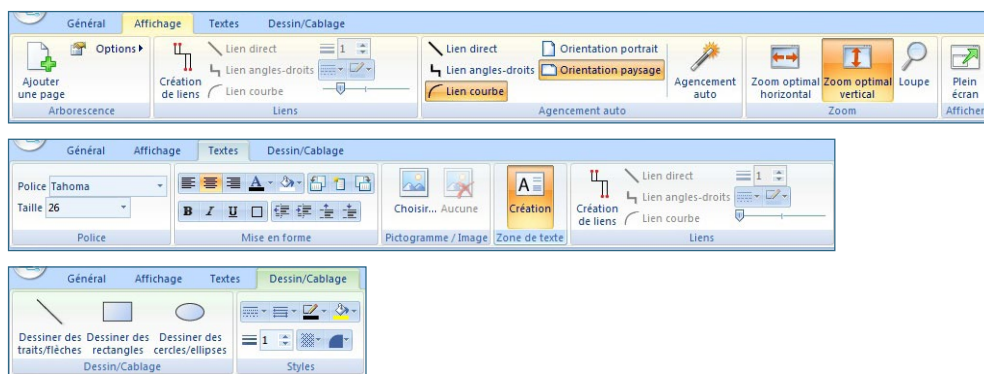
Général Affichage Textes Dessin/Cablage

Options ▸

Ajouter une page

Arborescence

Création de liens

Lien direct

Lien angles-droits

Lien courbe

1

Liens

Lien direct

Lien angles-droits

Lien courbe

Orientation portrait

Orientation paysage

Agencement auto

Agencement auto

Zoom optimal horizontal

Zoom optimal vertical

Loupe

Zoom

Plein écran

Afficher

Général Affichage Textes Dessin/Cablage

Police Tahoma

Taille 26

Police

B I U

Mise en forme

Choisir... Aucune

Pictogramme / Image

Création

Zone de texte

Création de liens

Lien direct

Lien angles-droits

Lien courbe

1

Liens

Général Affichage Textes Dessin/Cablage

Dessiner des traits/flèches

Dessiner des rectangles

Dessiner des cercles/ellipses

Dessin/Cablage

1

Styles